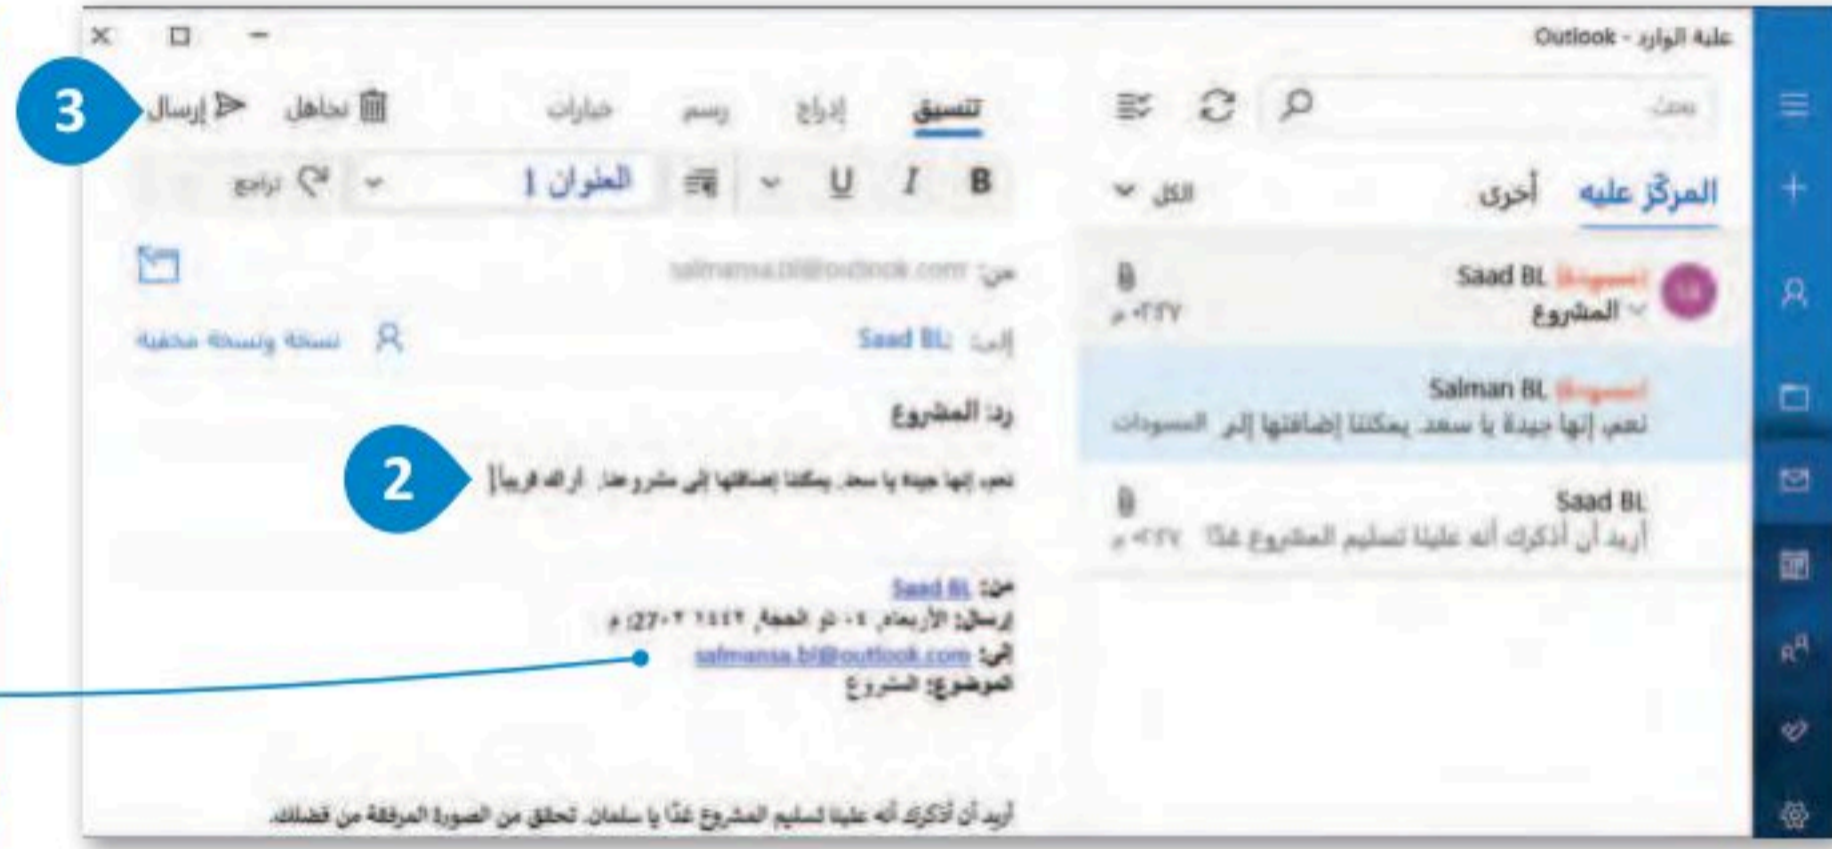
علبة الوارد - Outlook

بحث

المركز عليه أخرى الكل

Saad BL [Draft]
المشروع
٠٢:٢٧ م

Salman BL [Draft]
نعم إنها جيدة يا سعد. يمكننا إضافتها إلى المسودات

Saad BL
أريد أن أذكرك أنه علينا تسليم المشروع غداً
٠٢:٢٧ م

تنسيق إدراج رسم خيارات تجاهل إرسال

3

B I U العنوان 1 تراجع

من: salmansa.bl@outlook.com

إلى: Saad BL

نسخة ونسخة مخفية

رد: المشروع

2

نعم إنها جيدة يا سعد. يمكننا إضافتها إلى مشروعنا. أراك قريباً.

من: Saad BL
إرسال: الأربعاء ٠٤ ذو الحجة ١٤٤٢ 02:27 م
إلى: salmansa.bl@outlook.com
الموضوع: المشروع

أريد أن أذكرك أنه علينا تسليم المشروع غداً يا سلمان. تحقق من الصورة المرفقة من فضلك.